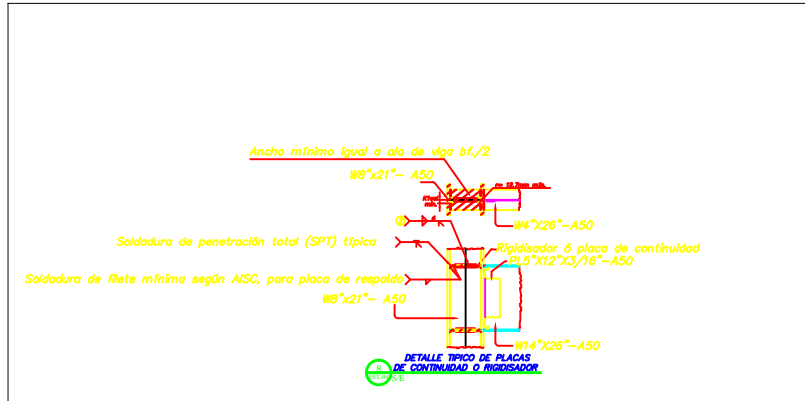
Ancho mínimo igual a ala de viga bf./2

W8"x21"- A50

W4"X26"-A50

Soldadura de penetración total (SPT) típica

Rigidisador ó placa de continuidad

PL5"X12"X3/16"-A50

Soldadura de filete mínima según AISC, para placa de respaldo

W8"x21"- A50

W14"X26"-A50

DETALLE TIPICO DE PLACAS DE CONTINUIDAD O RIGIDISADOR

5

S/E